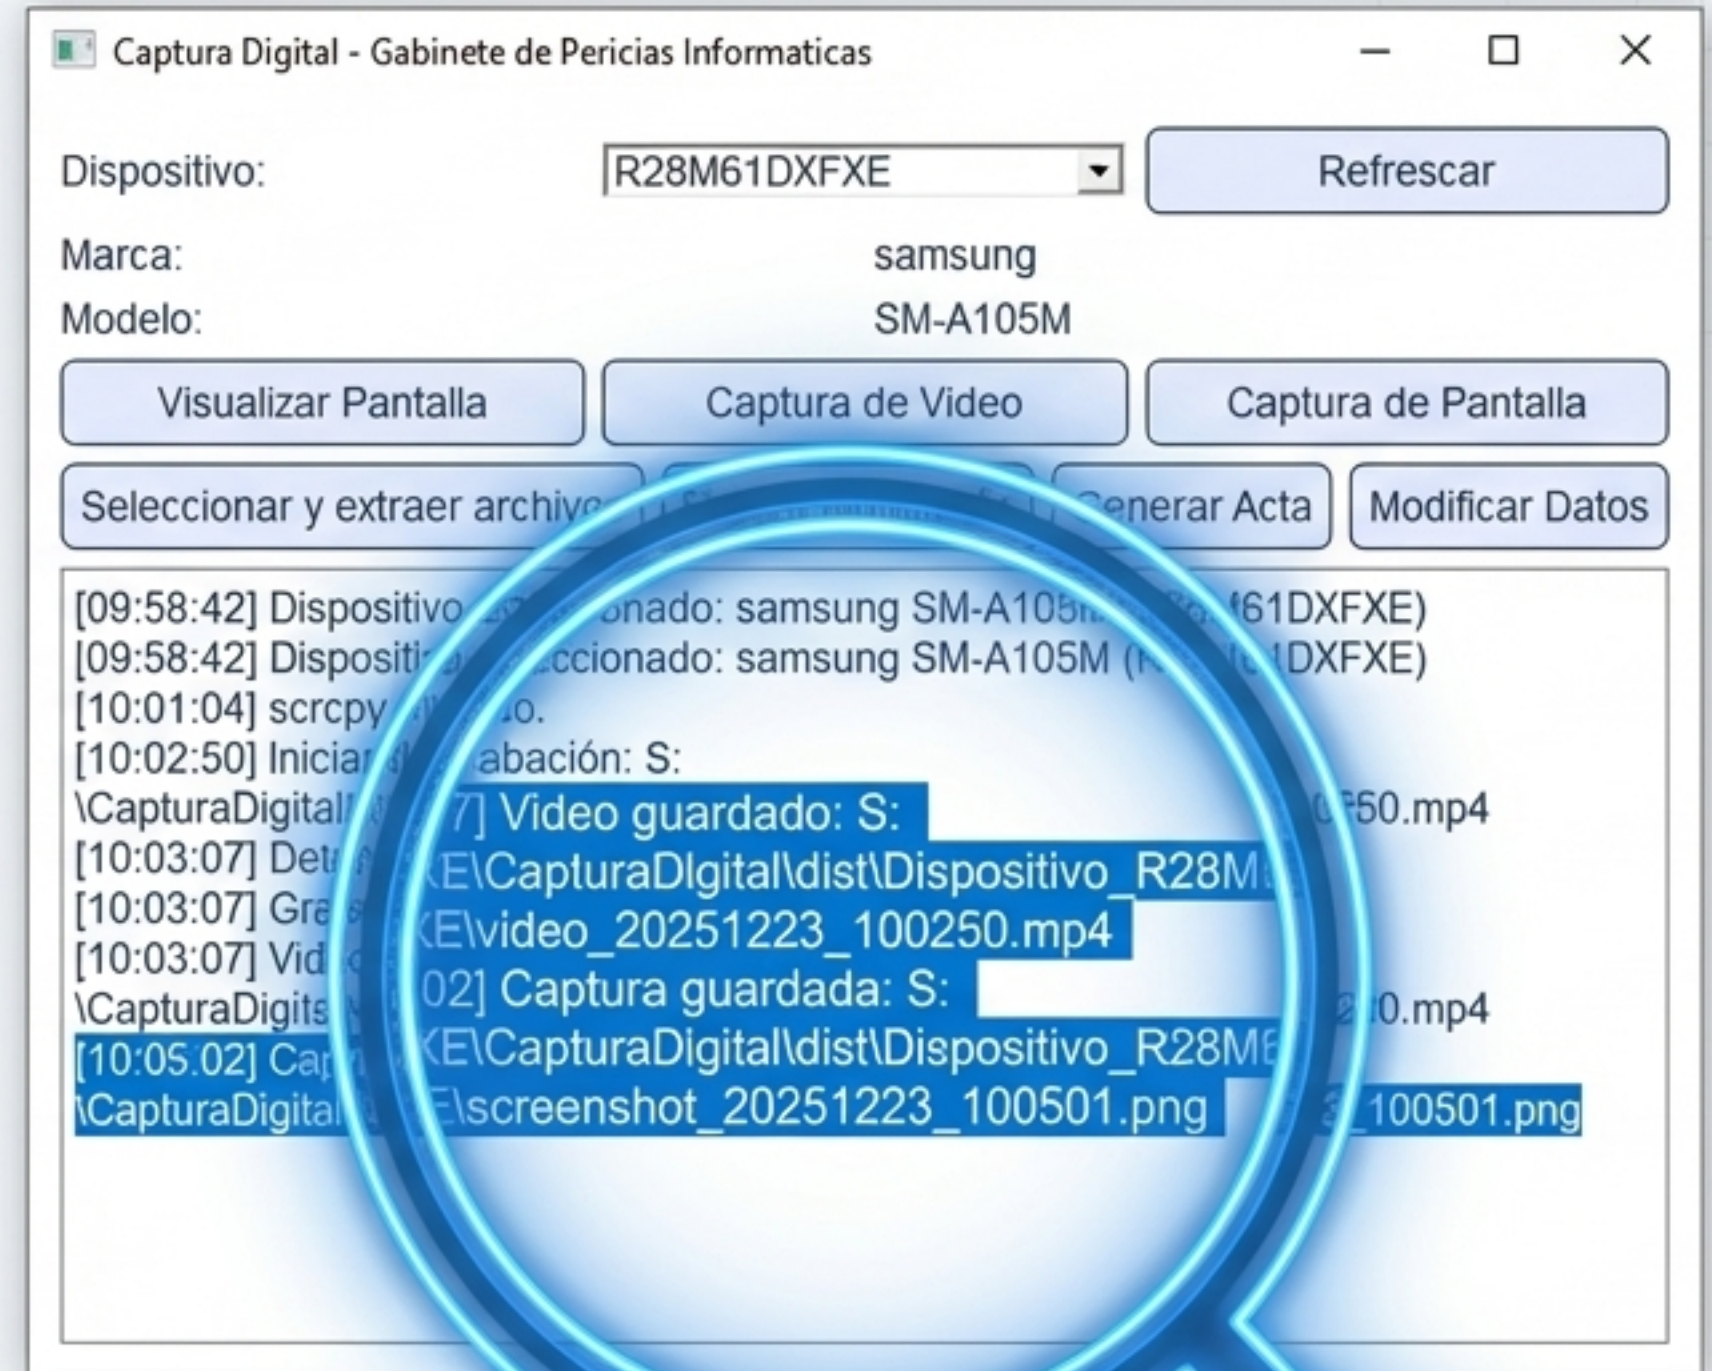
Captura Digital - Gabinete de Pericias Informaticas

Dispositivo: R28M61DXFXE Refrescar

Marca: samsung

Modelo: SM-A105M

Visualizar Pantalla Captura de Video Captura de Pantalla

Seleccionar y extraer archiv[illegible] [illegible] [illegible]enerar Acta Modificar Datos

[09:58:42] Dispositivo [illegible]onado: samsung SM-A105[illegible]61DXFXE)
[09:58:42] Disposit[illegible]ccionado: samsung SM-A105M ([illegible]DXFXE)
[10:01:04] scrcpy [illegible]o.
[10:02:50] Inicia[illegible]abación: S:
\CapturaDigital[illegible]7] Video guardado: S: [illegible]50.mp4
[10:03:07] Det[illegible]E\CapturaDIgital\dist\Dispositivo_R28M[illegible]
[10:03:07] Gra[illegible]E\video_20251223_100250.mp4
[10:03:07] Vid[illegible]02] Captura guardada: S:
\CapturaDigit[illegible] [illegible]0.mp4
[10:05:02] Ca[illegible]E\CapturaDigital\dist\Dispositivo_R28M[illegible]
\CapturaDigital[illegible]E\screenshot_20251223_100501.png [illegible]_100501.png